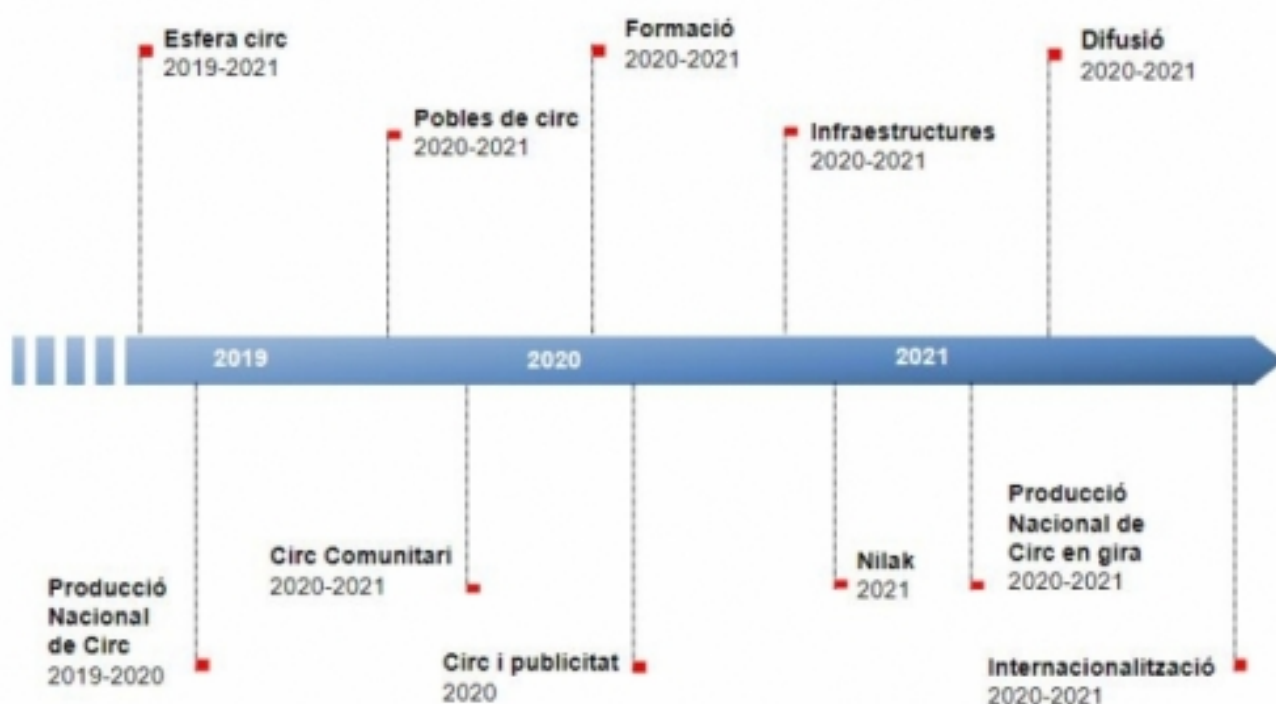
Esfera circ
2019-2021

Pobles de circ
2020-2021

Formació
2020-2021

Infraestructures
2020-2021

Difusió
2020-2021

2019

2020

2021

Producció Nacional de Circ
2019-2020

Circ Comunitari
2020-2021

Circ i publicitat
2020

Nilak
2021

Producció Nacional de Circ en gira
2020-2021

Internacionalització
2020-2021